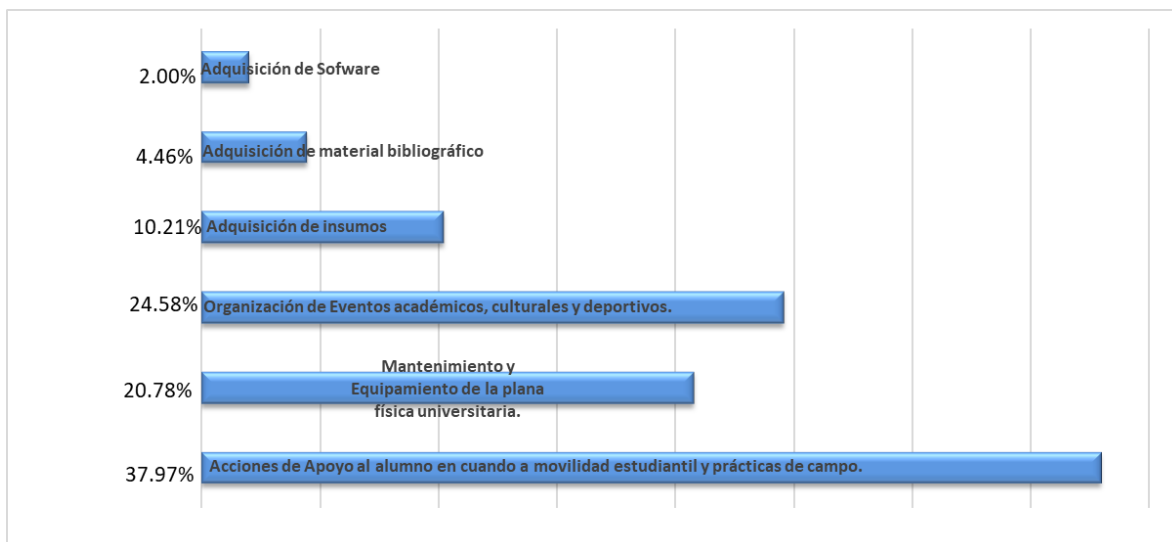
2.00% Adquisición de Sofware

4.46% Adquisición de material bibliográfico

10.21% Adquisición de insumos

24.58% Organización de Eventos académicos, culturales y deportivos.

20.78% Mantenimiento y Equipamiento de la plana física universitaria.

37.97% Acciones de Apoyo al alumno en cuando a movilidad estudiantil y prácticas de campo.